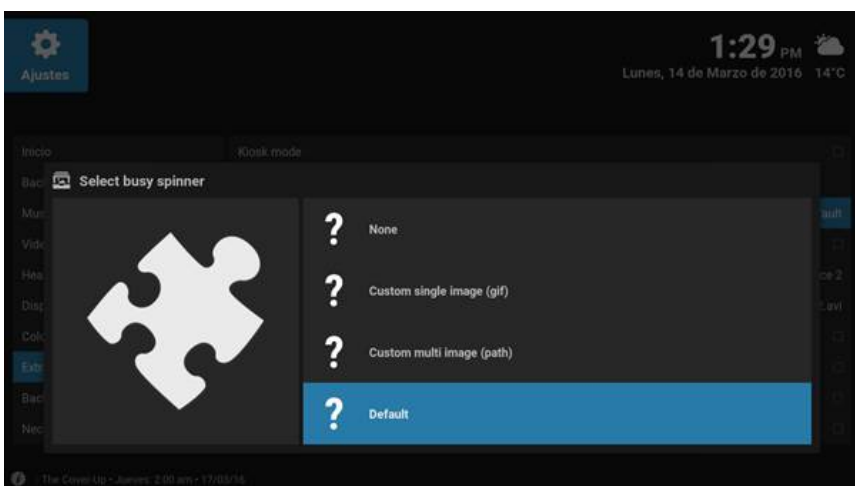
Ajustes

1:29 PM
Lunes, 14 de Marzo de 2016 14°C

Inicio
Bac
Mus
Vid
Hea
Disp
Colo
Extr
Bac
Nec

Kiosk mode

uult
ce 2
avi

Select busy spinner

?
None

?
Custom single image (gif)

?
Custom multi image (path)

?
Default

The Cover-Up • Jueves: 2:00 am • 17/03/16